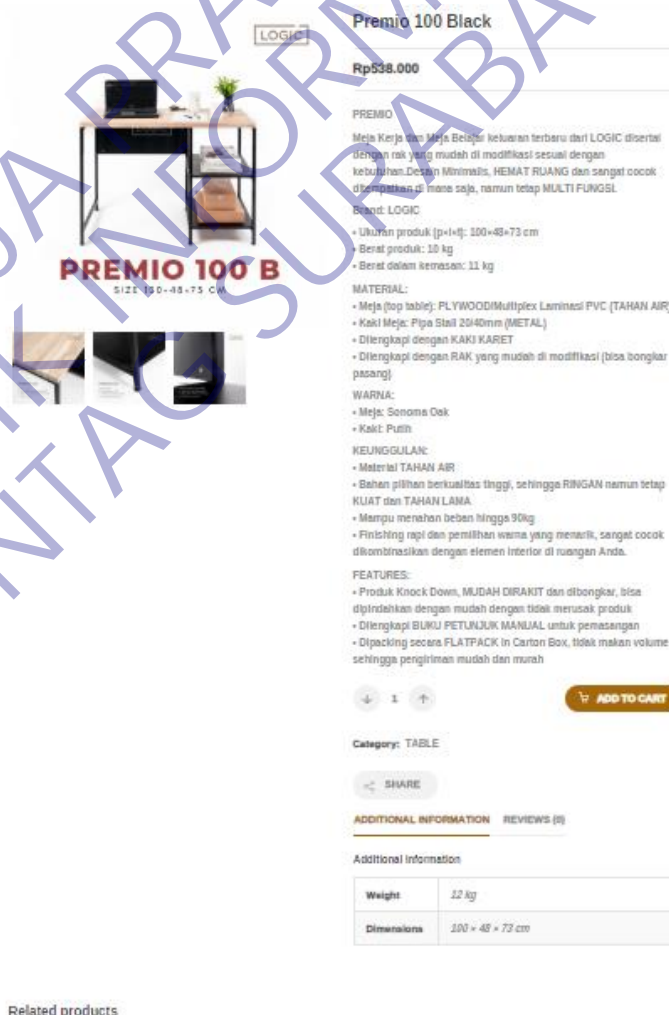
LOGIC

PREMIO 100 B
SIZE 100-48-75 CM

Premio 100 Black

Rp538.000

PREMIO

Meja Kerja dan Meja Belajar keluaran terbaru dari LOGIC disertai dengan rak yang mudah di modifikasi sesuai dengan kebutuhan.Desain Minimalis, HEMAT RUANG dan sangat cocok ditempatkan di mana saja, namun tetap MULTI FUNGSI.

Brand: LOGIC

• Ukuran produk (p×l×t): 100×48×73 cm
• Berat produk: 10 kg
• Berat dalam kemasan: 11 kg

MATERIAL:
• Meja (top table): PLYWOOD/Multiplex Laminasi PVC (TAHAN AIR)
• Kaki Meja: Pipa Stall 20/40mm (METAL)
• Dilengkapi dengan KAKI KARET
• Dilengkapi dengan RAK yang mudah di modifikasi (bisa bongkar pasang)

WARNA:
• Meja: Sonoma Oak
• Kaki: Putih

KEUNGGULAN:
• Material TAHAN AIR
• Bahan pilihan berkualitas tinggi, sehingga RINGAN namun tetap KUAT dan TAHAN LAMA
• Mampu menahan beban hingga 90kg
• Finishing rapi dan pemilihan warna yang menarik, sangat cocok dikombinasikan dengan elemen interior di ruangan Anda.

FEATURES:
• Produk Knock Down, MUDAH DIRAKIT dan dibongkar, bisa dipindahkan dengan mudah dengan tidak merusak produk
• Dilengkapi BUKU PETUNJUK MANUAL untuk pemasangan
• Dipacking secara FLATPACK in Carton Box, tidak makan volume sehingga pengiriman mudah dan murah

1

ADD TO CART

Category: TABLE

SHARE

ADDITIONAL INFORMATION REVIEWS (0)

Additional information

| Weight | 12 kg |
|---|---|
| Dimensions | 100 × 48 × 73 cm |

Related products